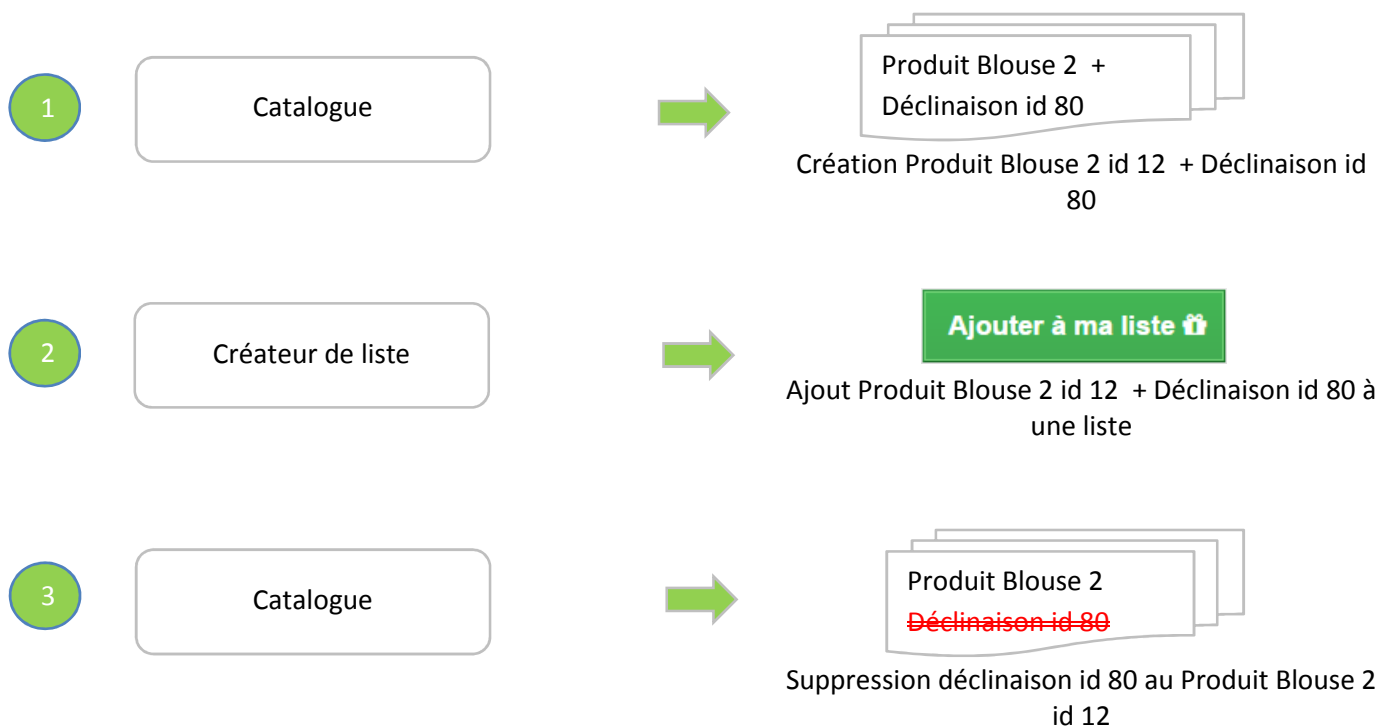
1

Catalogue

Produit Blouse 2 +
Déclinaison id 80

Création Produit Blouse 2 id 12 + Déclinaison id 80

2

Créateur de liste

Ajouter à ma liste

Ajout Produit Blouse 2 id 12 + Déclinaison id 80 à une liste

3

Catalogue

Produit Blouse 2
~~Déclinaison id 80~~

Suppression déclinaison id 80 au Produit Blouse 2 id 12